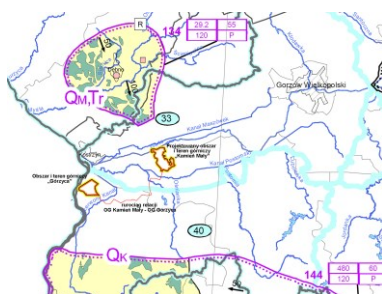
R
134
29.2
55
120
P
Q$_M$,T$_T$
33
Gorzów Wielkopolski
Kanał Maszynowy
Projektowany obszar i teren górniczy „Kamień Mały"
Kanał Postomski
Gorzyca
Obszar i teren górniczy „Gorzyca"
rurociąg ropy OG Kamień Mały - OG Gorzyca
40
Q$_K$
144
480
60
120
P